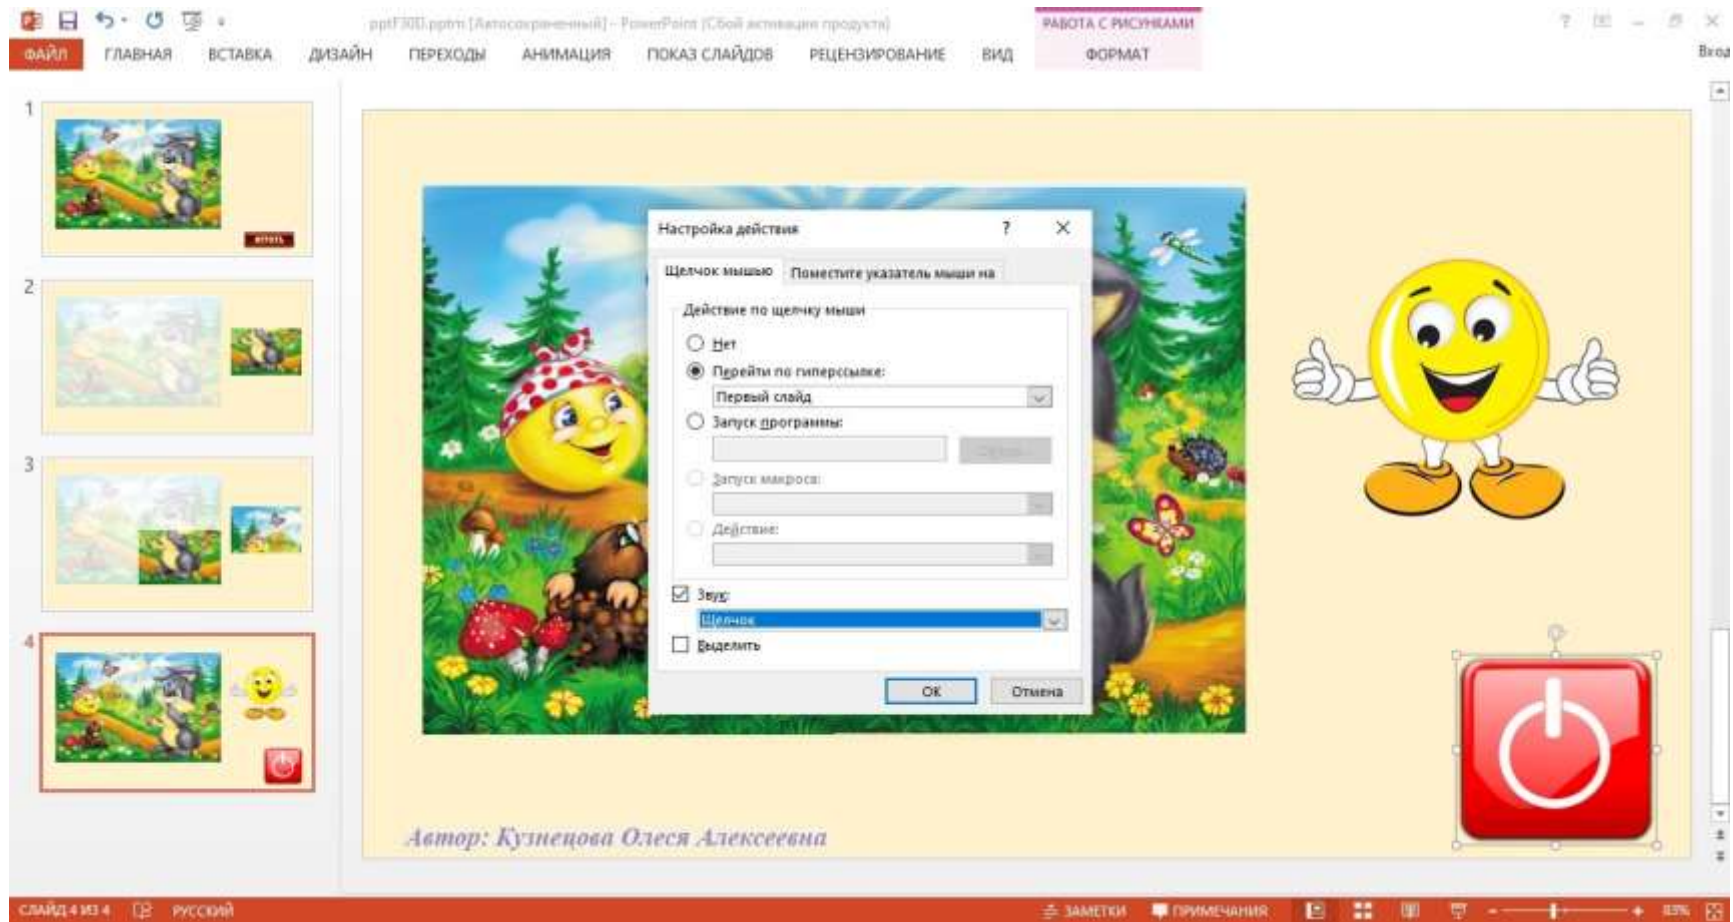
pptF300.pptm [Автосохраненный] - PowerPoint (Сбой активации продукта)

РАБОТА С РИСУНКАМИ

ФАЙЛ ГЛАВНАЯ ВСТАВКА ДИЗАЙН ПЕРЕХОДЫ АНИМАЦИЯ ПОКАЗ СЛАЙДОВ РЕЦЕНЗИРОВАНИЕ ВИД ФОРМАТ

Вход

1

играть

2

3

4

Настройка действия

?

Щелчок мышью

Поместите указатель мыши на

Действие по щелчку мыши

Нет

Перейти по гиперссылке:

Первый слайд

Запуск программы:

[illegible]

Запуск макроса:

Действие:

Звук:

Щелчок

Выделить

ОК

Отмена

Автор: Кузнецова Олеся Алексеевна

СЛАЙД 4 ИЗ 4

РУССКИЙ

ЗАМЕТКИ

ПРИМЕЧАНИЯ

83%